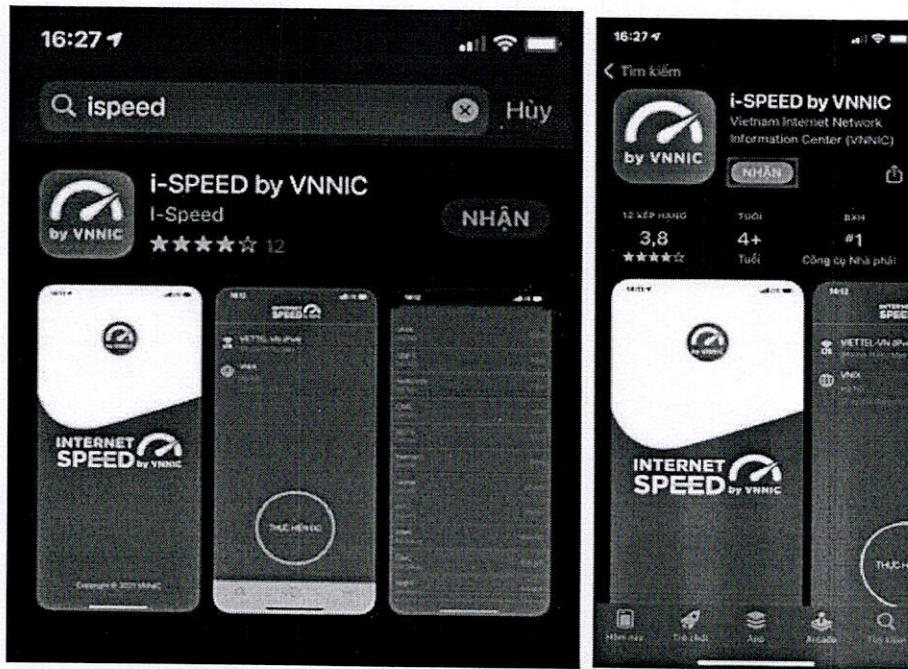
16:27

ispeed

Hủy

by VNNIC

i-SPEED by VNNIC

I-Speed

★★★★☆ 12

NHẬN

INTERNET SPEED by VNNIC

Copyright © 2021 VNNIC

SPEED

VIETTEL-VN

VNIX

THỰC HIỆN ĐO

16:27

Tìm kiếm

by VNNIC

i-SPEED by VNNIC

Vietnam Internet Network Information Center (VNNIC)

NHẬN

12 XẾP HẠNG

3,8

★★★★☆

TUỔI

4+

Tuổi

BXH

#1

Công cụ Nhà phát

INTERNET SPEED by VNNIC

SPEED

VIETTEL-VN

VNIX

THỰC H

Hôm nay

Trò chơi

App

Arcade

Tìm kiếm